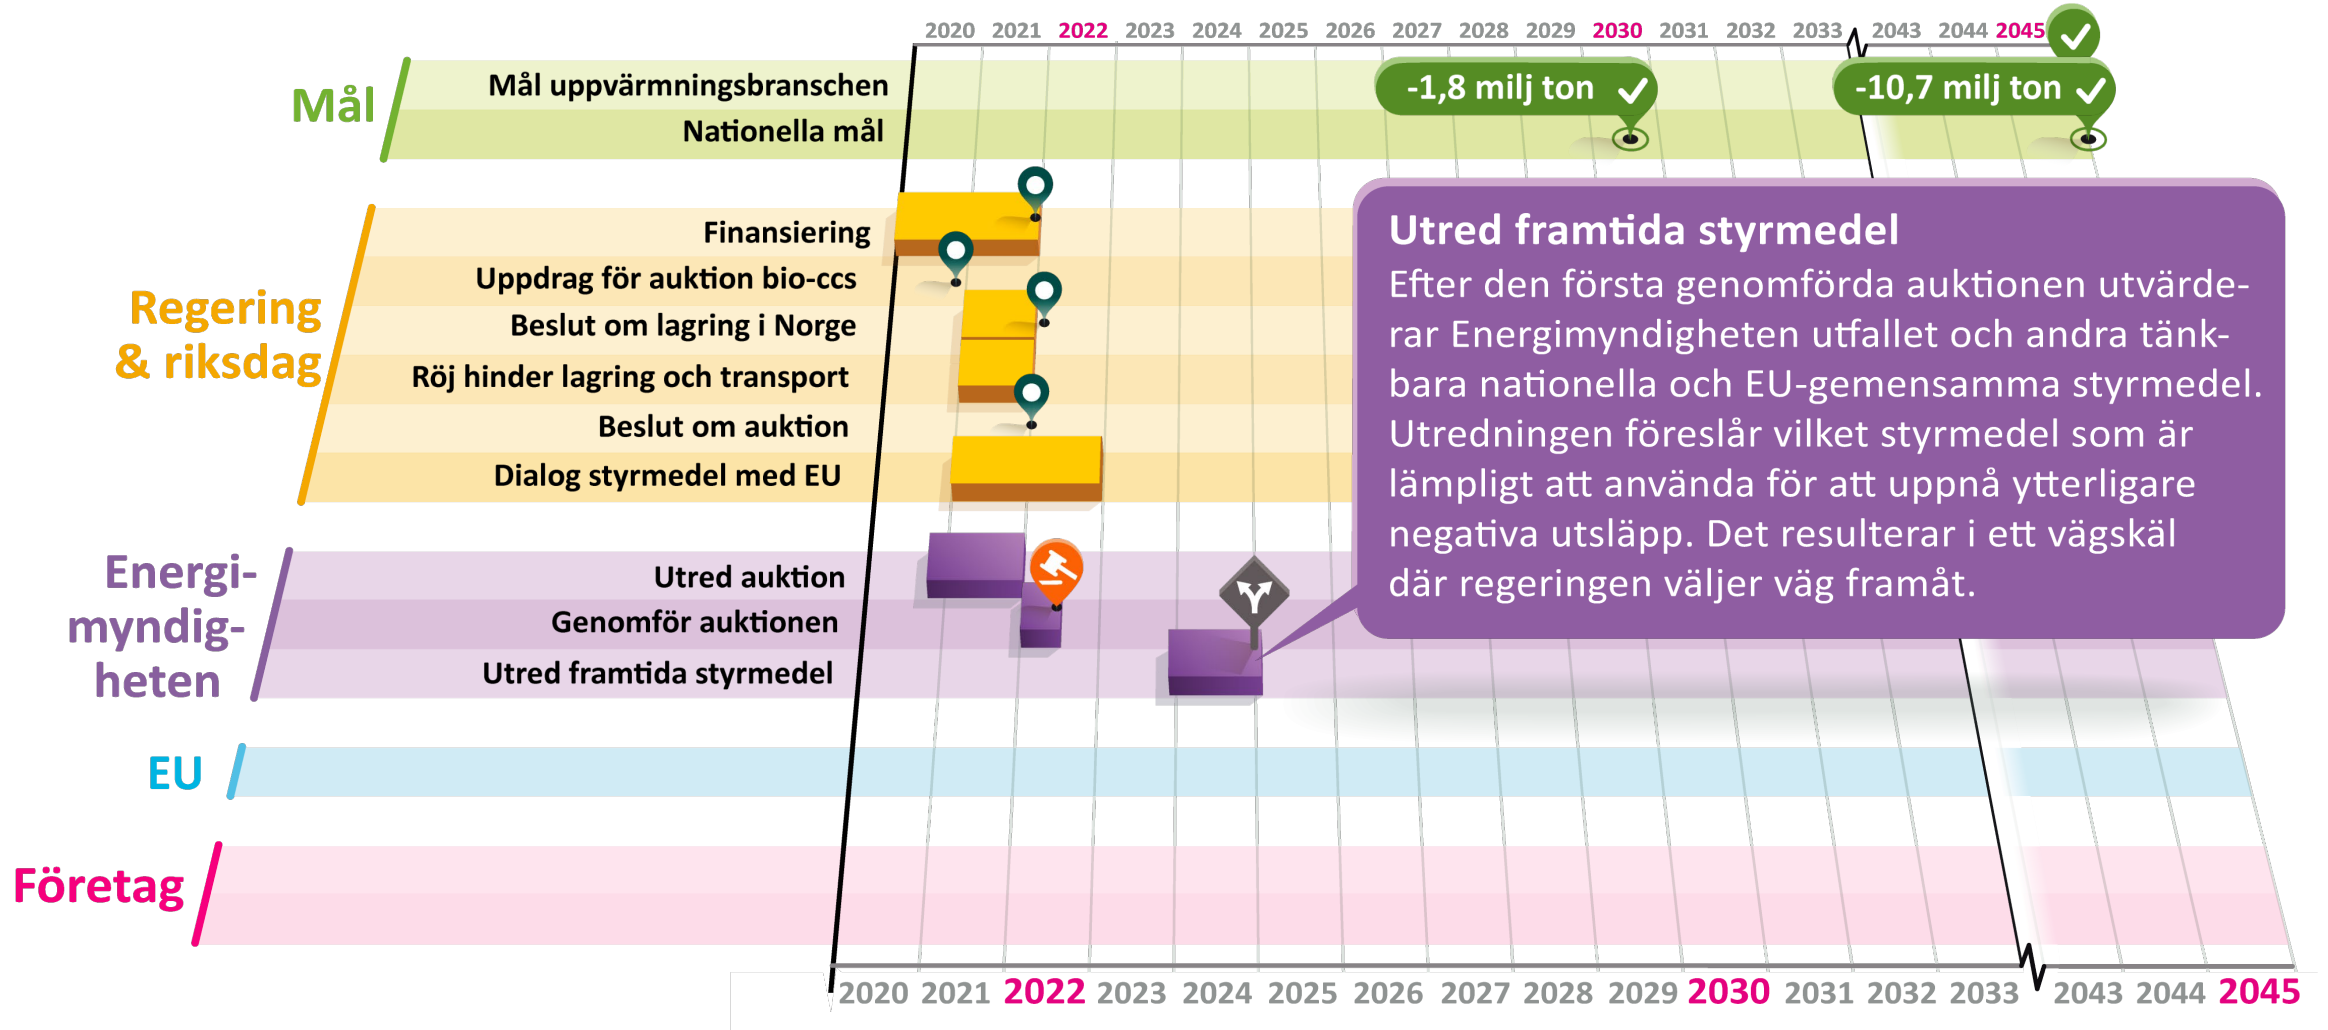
2020 2021 2022 2023 2024 2025 2026 2027 2028 2029 2030 2031 2032 2033 2043 2044 2045

Mål

Mål uppvärmningsbranschen

Nationella mål

-1,8 milj ton

-10,7 milj ton

Regering & riksdag

Finansiering

Uppdrag för auktion bio-ccs

Beslut om lagring i Norge

Röj hinder lagring och transport

Beslut om auktion

Dialog styrmedel med EU

Utred framtida styrmedel

Efter den första genomförda auktionen utvärderar Energimyndigheten utfallet och andra tänkbara nationella och EU-gemensamma styrmedel. Utredningen föreslår vilket styrmedel som är lämpligt att använda för att uppnå ytterligare negativa utsläpp. Det resulterar i ett vägskäl där regeringen väljer väg framåt.

Energimyndigheten

Utred auktion

Genomför auktionen

Utred framtida styrmedel

EU

Företag

2020 2021 2022 2023 2024 2025 2026 2027 2028 2029 2030 2031 2032 2033 2043 2044 2045